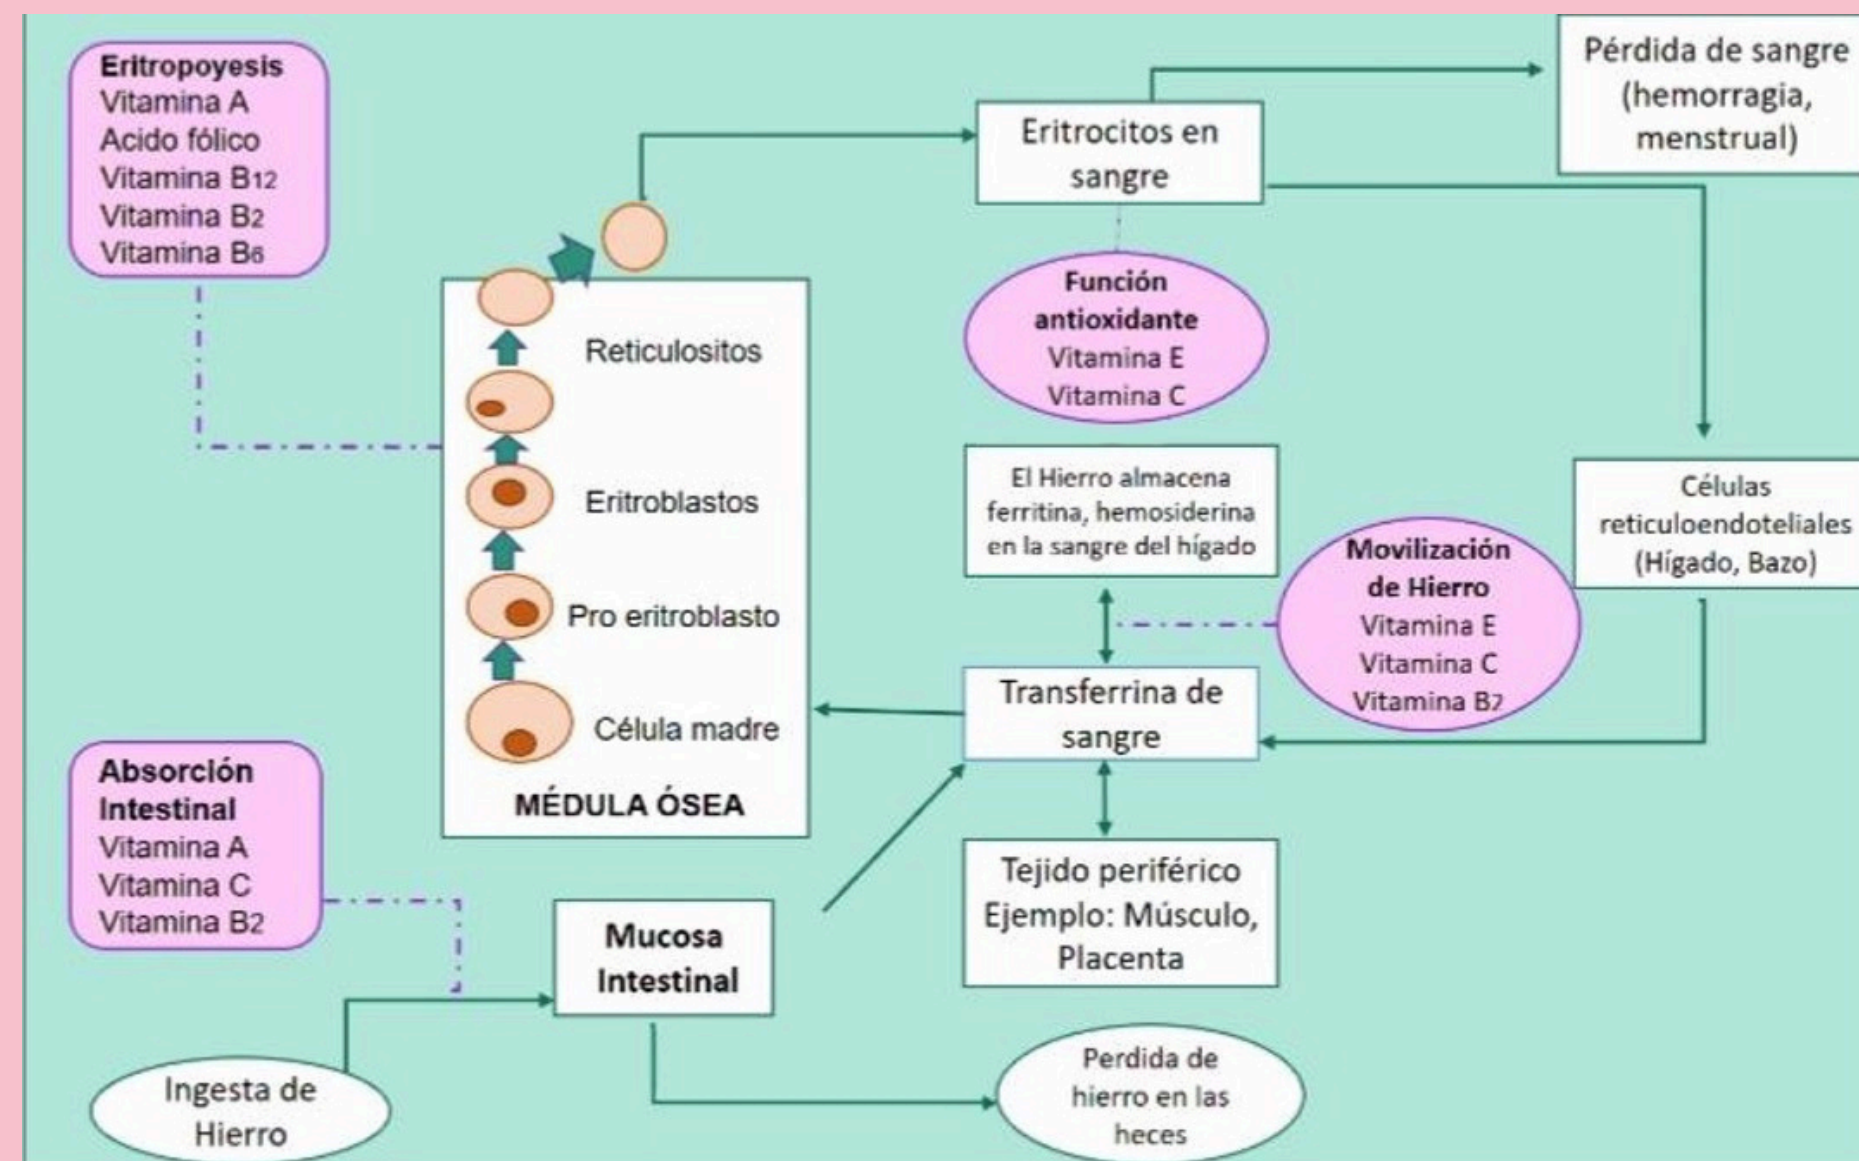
Eritropoyesis
Vitamina A
Acido fólico
Vitamina $B_{12}$
Vitamina $B_2$
Vitamina $B_6$

Eritrocitos en sangre

Pérdida de sangre (hemorragia, menstrual)

Función antioxidante
Vitamina E
Vitamina C

Reticulositos

Eritroblastos

Pro eritroblasto

Célula madre

MÉDULA ÓSEA

El Hierro almacena ferritina, hemosiderina en la sangre del hígado

Células reticuloendoteliales (Hígado, Bazo)

Movilización de Hierro
Vitamina E
Vitamina C
Vitamina $B_2$

Transferrina de sangre

Absorción Intestinal
Vitamina A
Vitamina C
Vitamina $B_2$

Tejido periférico Ejemplo: Músculo, Placenta

Mucosa Intestinal

Ingesta de Hierro

Perdida de hierro en las heces